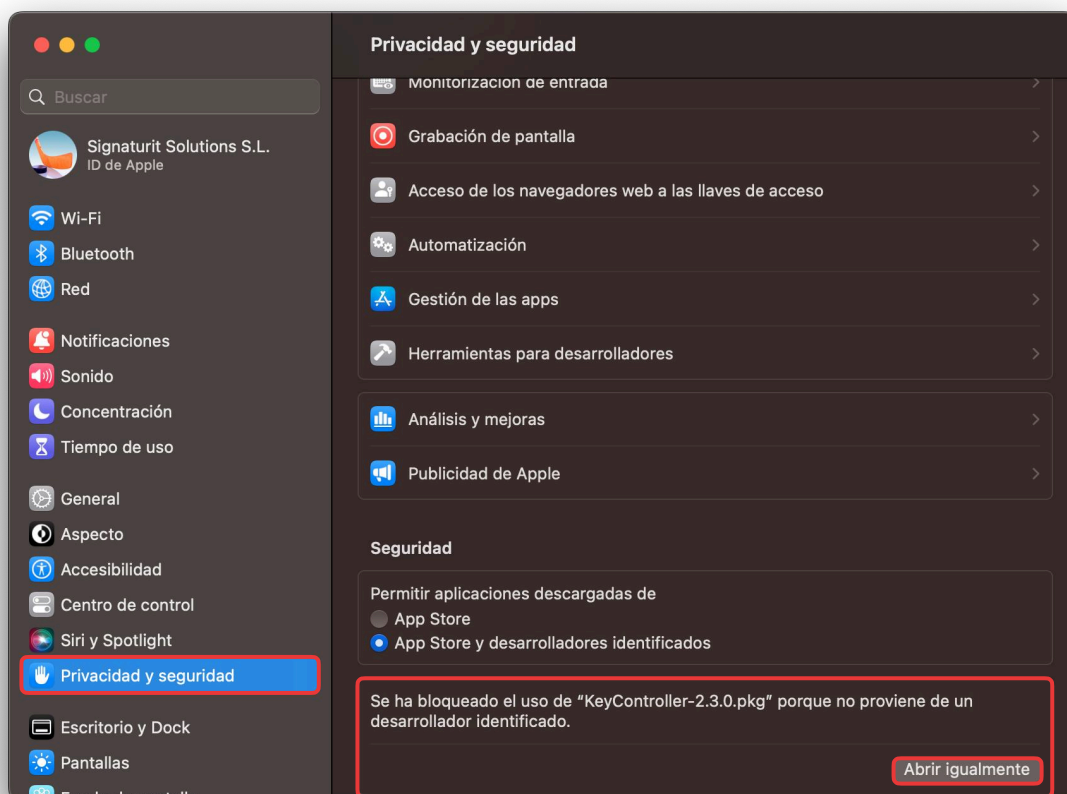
Buscar

Signaturit Solutions S.L.
ID de Apple

Wi-Fi
Bluetooth
Red

Notificaciones
Sonido
Concentración
Tiempo de uso

General
Aspecto
Accesibilidad
Centro de control
Siri y Spotlight
Privacidad y seguridad

Escritorio y Dock
Pantallas
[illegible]

Privacidad y seguridad

Monitorización de entrada
Grabación de pantalla
Acceso de los navegadores web a las llaves de acceso
Automatización
Gestión de las apps
Herramientas para desarrolladores

Análisis y mejoras
Publicidad de Apple

Seguridad

Permitir aplicaciones descargadas de
App Store
App Store y desarrolladores identificados

Se ha bloqueado el uso de “KeyController-2.3.0.pkg” porque no proviene de un desarrollador identificado.

Abrir igualmente